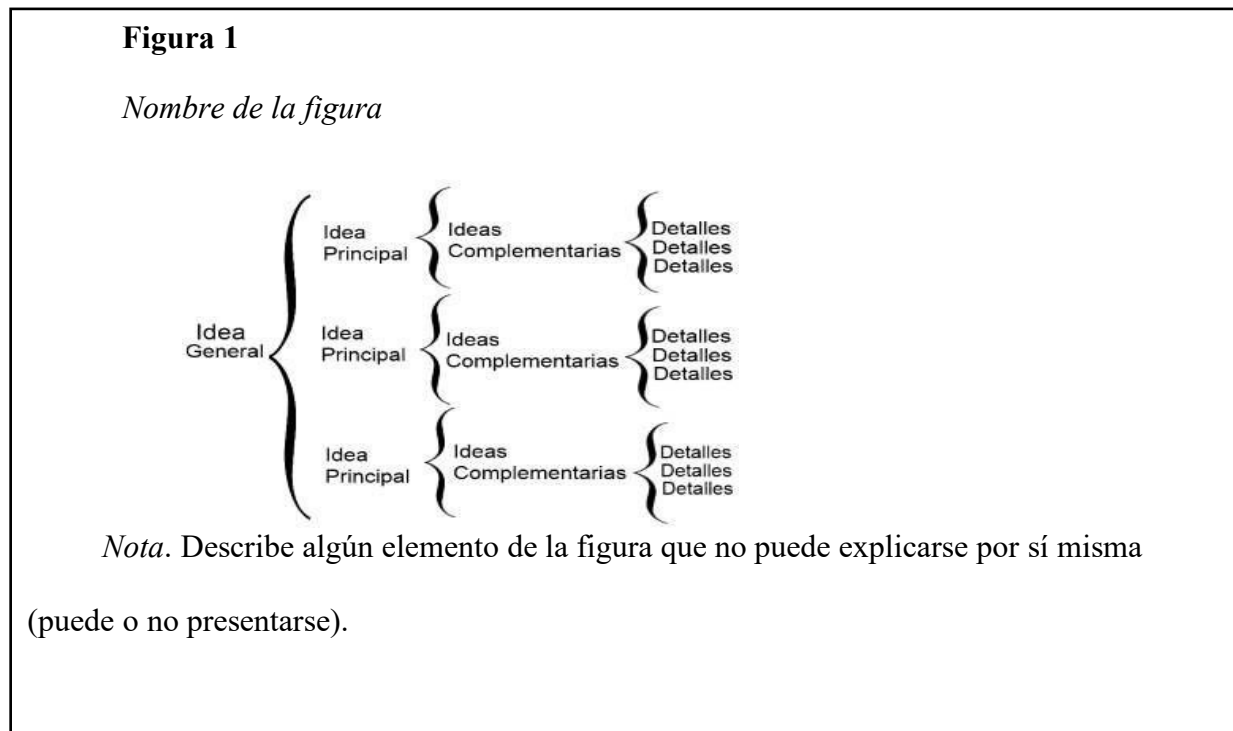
**Figura 1**

*Nombre de la figura*

Idea General

Idea Principal

Ideas Complementarias

Detalles
Detalles
Detalles

Idea Principal

Ideas Complementarias

Detalles
Detalles
Detalles

Idea Principal

Ideas Complementarias

Detalles
Detalles
Detalles

*Nota*. Describe algún elemento de la figura que no puede explicarse por sí misma (puede o no presentarse).